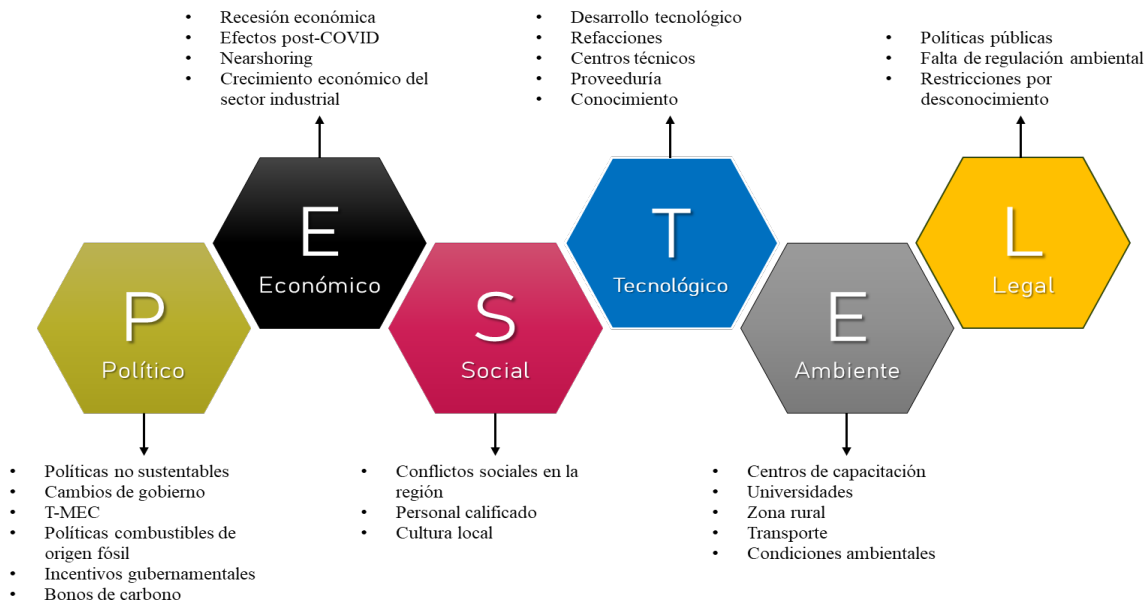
• Recesión económica
• Efectos post-COVID
• Nearshoring
• Crecimiento económico del sector industrial

• Desarrollo tecnológico
• Refacciones
• Centros técnicos
• Proveeduría
• Conocimiento

• Políticas públicas
• Falta de regulación ambiental
• Restricciones por desconocimiento

E
Económico

T
Tecnológico

L
Legal

P
Político

S
Social

E
Ambiente

• Políticas no sustentables
• Cambios de gobierno
• T-MEC
• Políticas combustibles de origen fósil
• Incentivos gubernamentales
• Bonos de carbono

• Conflictos sociales en la región
• Personal calificado
• Cultura local

• Centros de capacitación
• Universidades
• Zona rural
• Transporte
• Condiciones ambientales